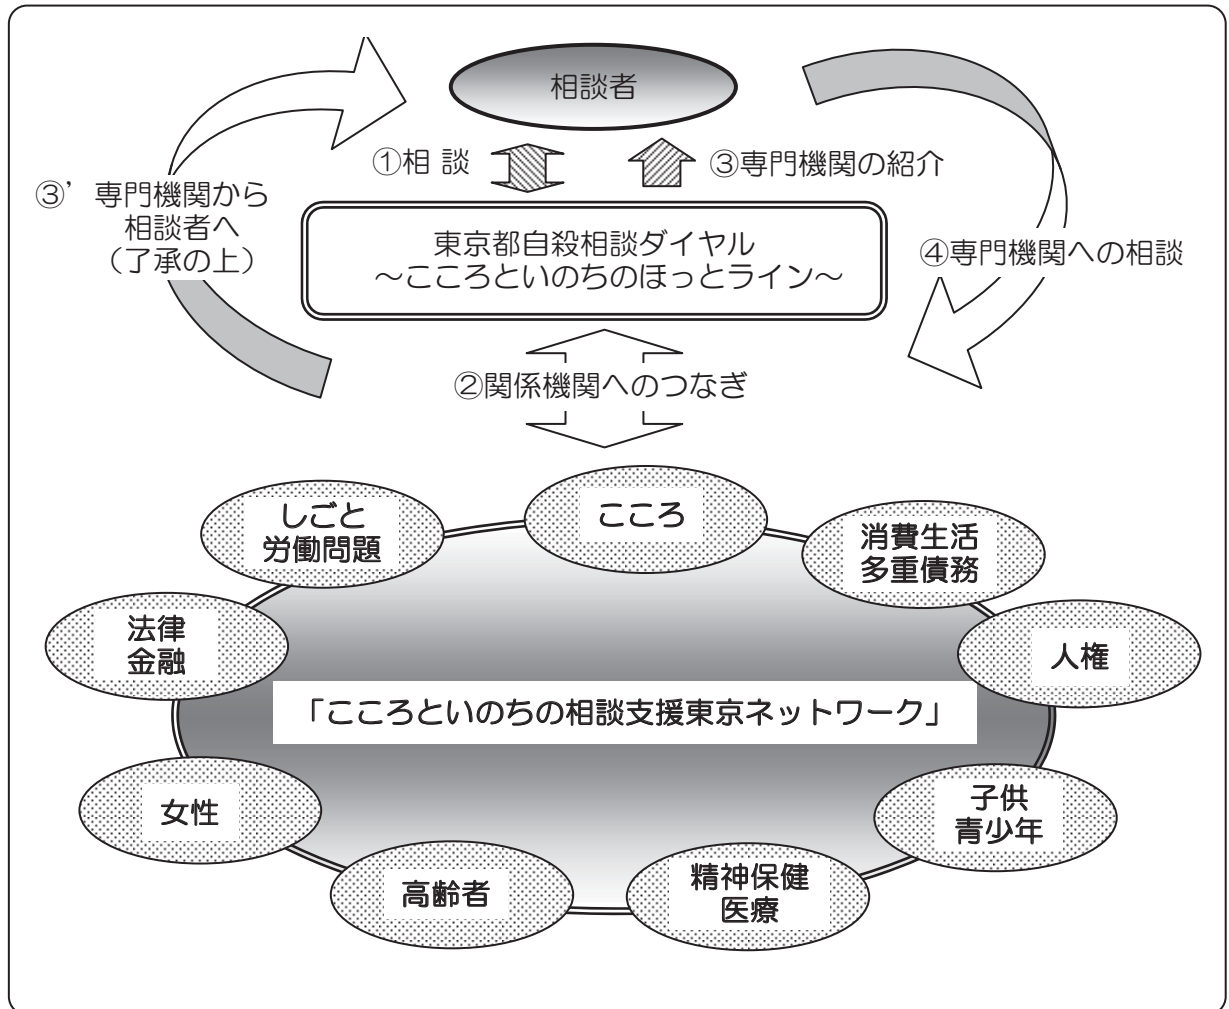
相談者

③' 専門機関から相談者へ（了承の上）

①相 談

③専門機関の紹介

④専門機関への相談

東京都自殺相談ダイヤル
～こころといのちのほっとライン～

②関係機関へのつなぎ

こころ

しごと
労働問題

消費生活
多重債務

法律
金融

人権

「こころといのちの相談支援東京ネットワーク」

女性

子供
青少年

高齢者

精神保健
医療